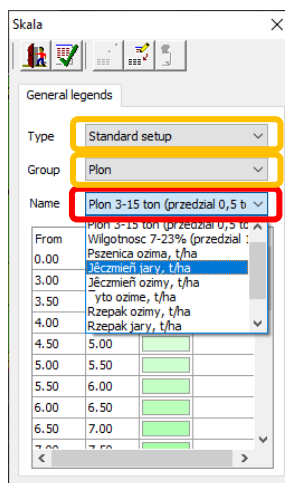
Skala
×
General legends
Type
Standard setup
Group
Plon
Name
Plon 3-15 ton (przedzial 0,5 t
Plon 3-15 ton (przedzial 0,5 t
Wilgotnosc 7-23% (przedzial 1
Pszenica ozima, t/ha
Jęczmień jary, t/ha
Jęczmień ozimy, t/ha
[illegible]yto ozime, t/ha
Rzepak ozimy, t/ha
Rzepak jary, t/ha

| From | |
|---|---|
| 0.00 | |
| 3.00 | |
| 3.50 | |
| 4.00 | |
| 4.50 | 5.00 |
| 5.00 | 5.50 |
| 5.50 | 6.00 |
| 6.00 | 6.50 |
| 6.50 | 7.00 |
| 7.00 | 7.50 |